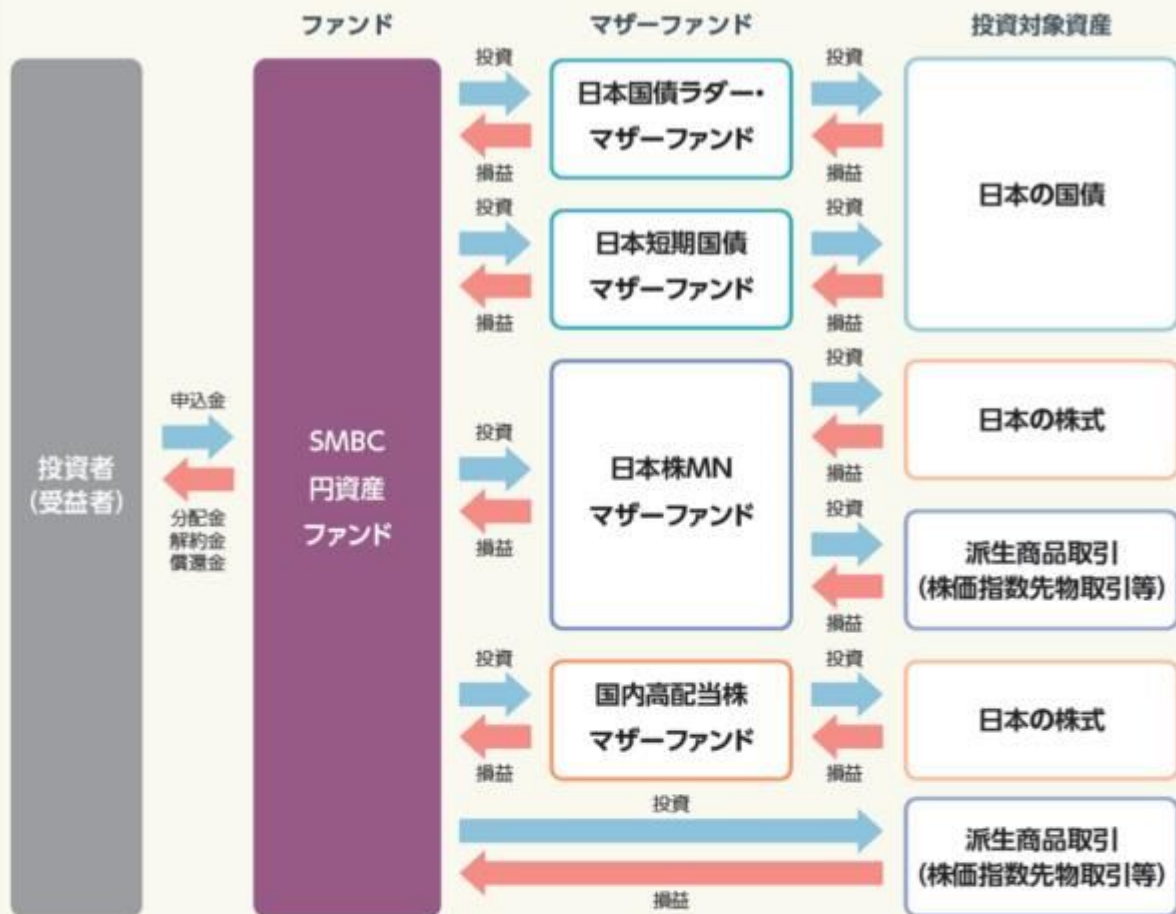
ファンド

マザーファンド

投資対象資産

投資者
(受益者)

申込金

分配金
解約金
償還金

SMBC
円資産
ファンド

投資

損益

日本国債ラダー・
マザーファンド

投資

損益

日本の国債

投資

損益

日本短期国債
マザーファンド

投資

損益

投資

損益

日本株MN
マザーファンド

投資

損益

日本の株式

投資

損益

派生商品取引
(株価指数先物取引等)

投資

損益

国内高配当株
マザーファンド

投資

損益

日本の株式

投資

損益

派生商品取引
(株価指数先物取引等)